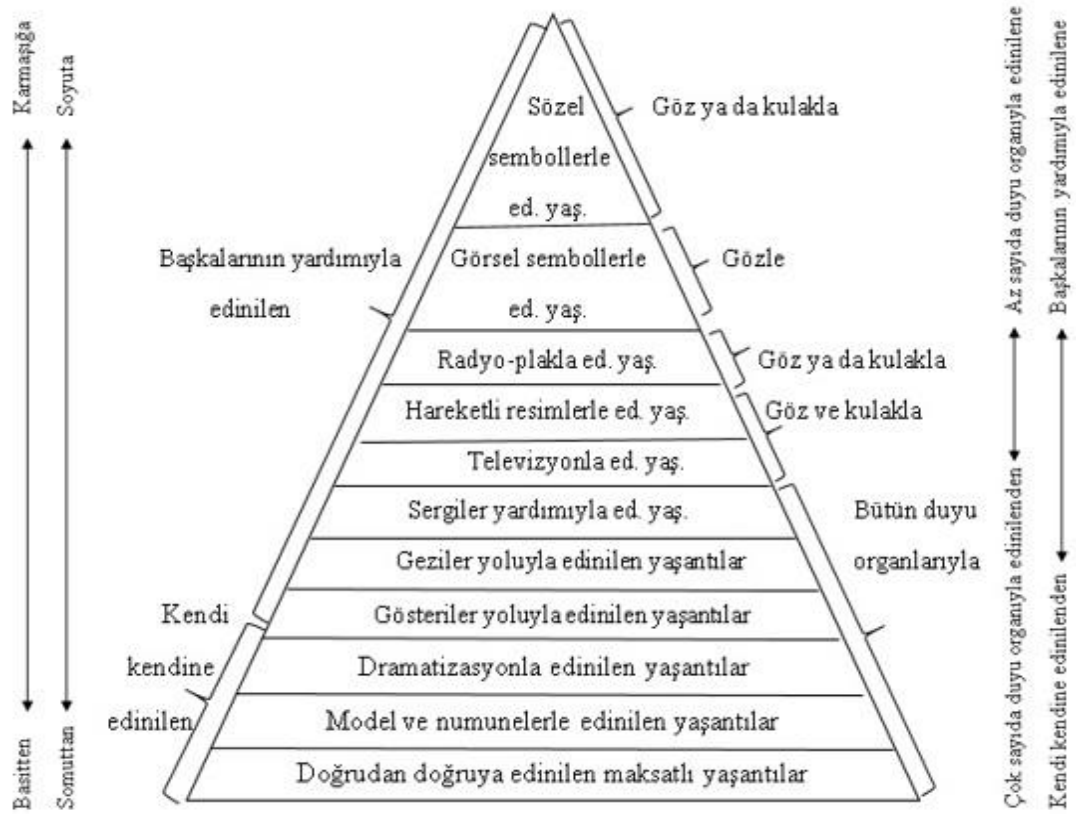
Karmaşığa

Basitten

Soyuta

Somuttan

Sözel sembollerle ed. yaş.

Görsel sembollerle ed. yaş.

Radyo-plakla ed. yaş.

Hareketli resimlerle ed. yaş.

Televizyonla ed. yaş.

Sergiler yardımıyla ed. yaş.

Geziler yoluyla edinilen yaşantılar

Gösteriler yoluyla edinilen yaşantılar

Dramatizasyonla edinilen yaşantılar

Model ve numunelerle edinilen yaşantılar

Doğrudan doğruya edinilen maksatlı yaşantılar

Başkalarının yardımıyla edinilen

Kendi kendine edinilen

Göz ya da kulakla

Gözle

Göz ya da kulakla

Göz ve kulakla

Bütün duyu organlarıyla

Az sayıda duyu organıyla edinilene

Çok sayıda duyu organıyla edinilenden

Başkalarının yardımıyla edinilene

Kendi kendine edinilenden